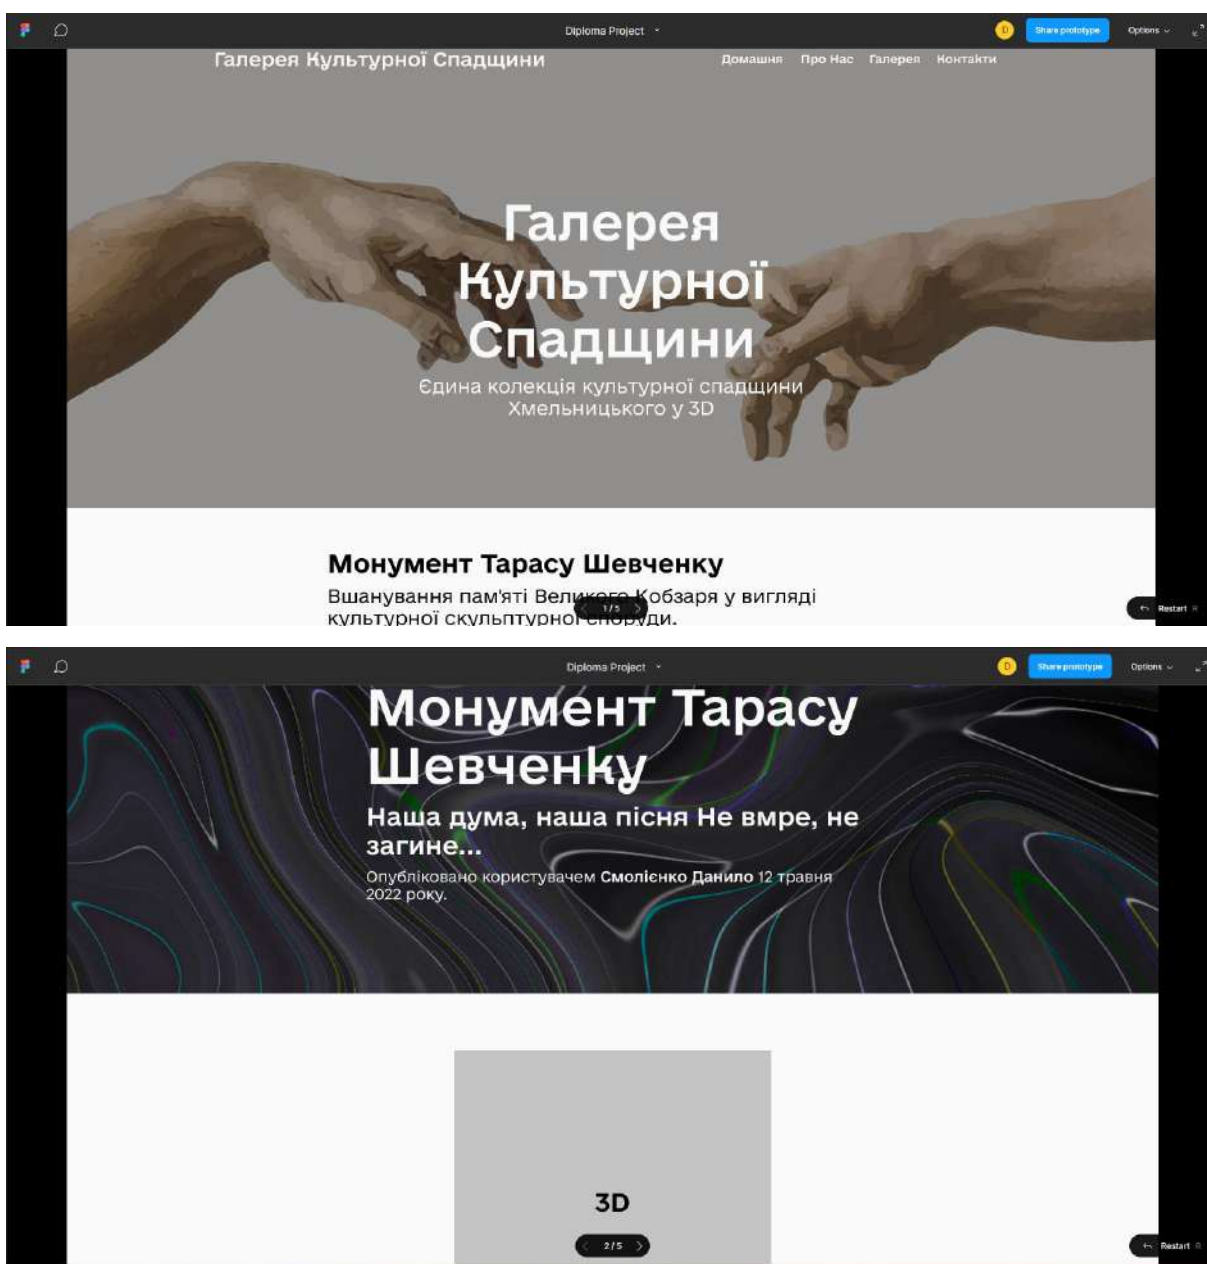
Diploma Project

D Share prototype Options

Галерея Культурної Спадщини

Домашня Про Нас Галерея Контакти

Галерея Культурної Спадщини

Єдина колекція культурної спадщини Хмельницького у 3D

Монумент Тарасу Шевченку

Вшанування пам'яті Великого Кобзаря у вигляді культурної скульптурної споруди.

1/5

Restart

Diploma Project

D Share prototype Options

Монумент Тарасу Шевченку

Наша дума, наша пісня Не вмре, не загине...

Опубліковано користувачем Смолієнко Данило 12 травня 2022 року.

3D

2/5

Restart